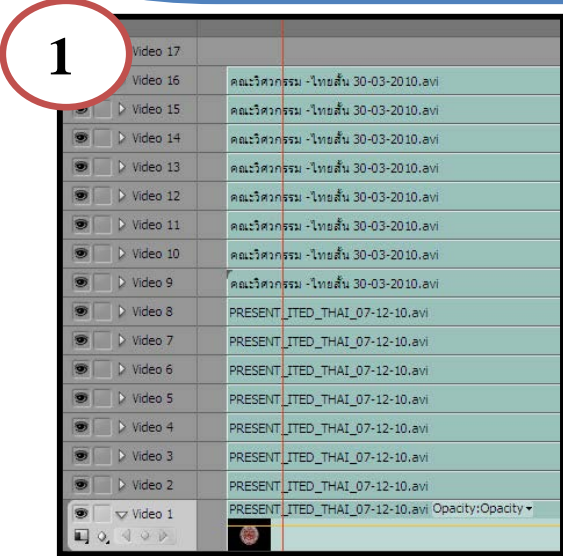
1

Video 17

Video 16 คณะวิศวกรรม -ไทยสั้น 30-03-2010.avi

Video 15 คณะวิศวกรรม -ไทยสั้น 30-03-2010.avi

Video 14 คณะวิศวกรรม -ไทยสั้น 30-03-2010.avi

Video 13 คณะวิศวกรรม -ไทยสั้น 30-03-2010.avi

Video 12 คณะวิศวกรรม -ไทยสั้น 30-03-2010.avi

Video 11 คณะวิศวกรรม -ไทยสั้น 30-03-2010.avi

Video 10 คณะวิศวกรรม -ไทยสั้น 30-03-2010.avi

Video 9 คณะวิศวกรรม -ไทยสั้น 30-03-2010.avi

Video 8 PRESENT_ITED_THAI_07-12-10.avi

Video 7 PRESENT_ITED_THAI_07-12-10.avi

Video 6 PRESENT_ITED_THAI_07-12-10.avi

Video 5 PRESENT_ITED_THAI_07-12-10.avi

Video 4 PRESENT_ITED_THAI_07-12-10.avi

Video 3 PRESENT_ITED_THAI_07-12-10.avi

Video 2 PRESENT_ITED_THAI_07-12-10.avi

Video 1 PRESENT_ITED_THAI_07-12-10.avi Opacity:Opacity